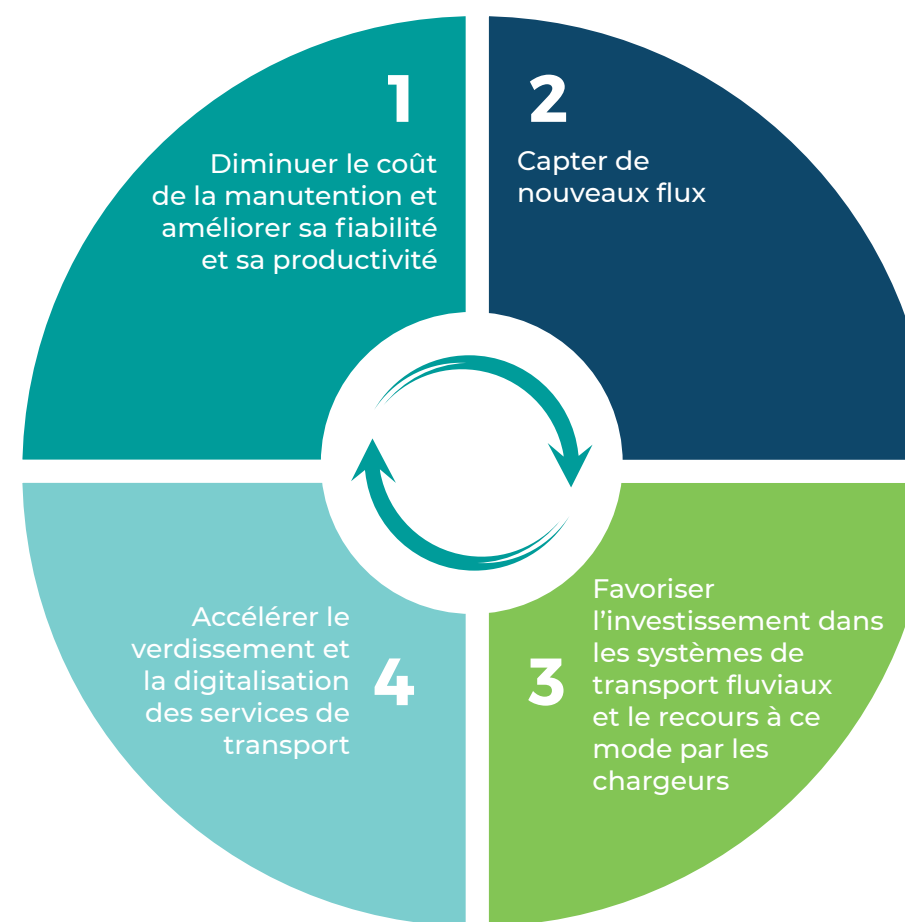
1

Diminuer le coût de la manutention et améliorer sa fiabilité et sa productivité

2

Capter de nouveaux flux

3

Favoriser l’investissement dans les systèmes de transport fluviaux et le recours à ce mode par les chargeurs

4

Accélérer le verdissement et la digitalisation des services de transport